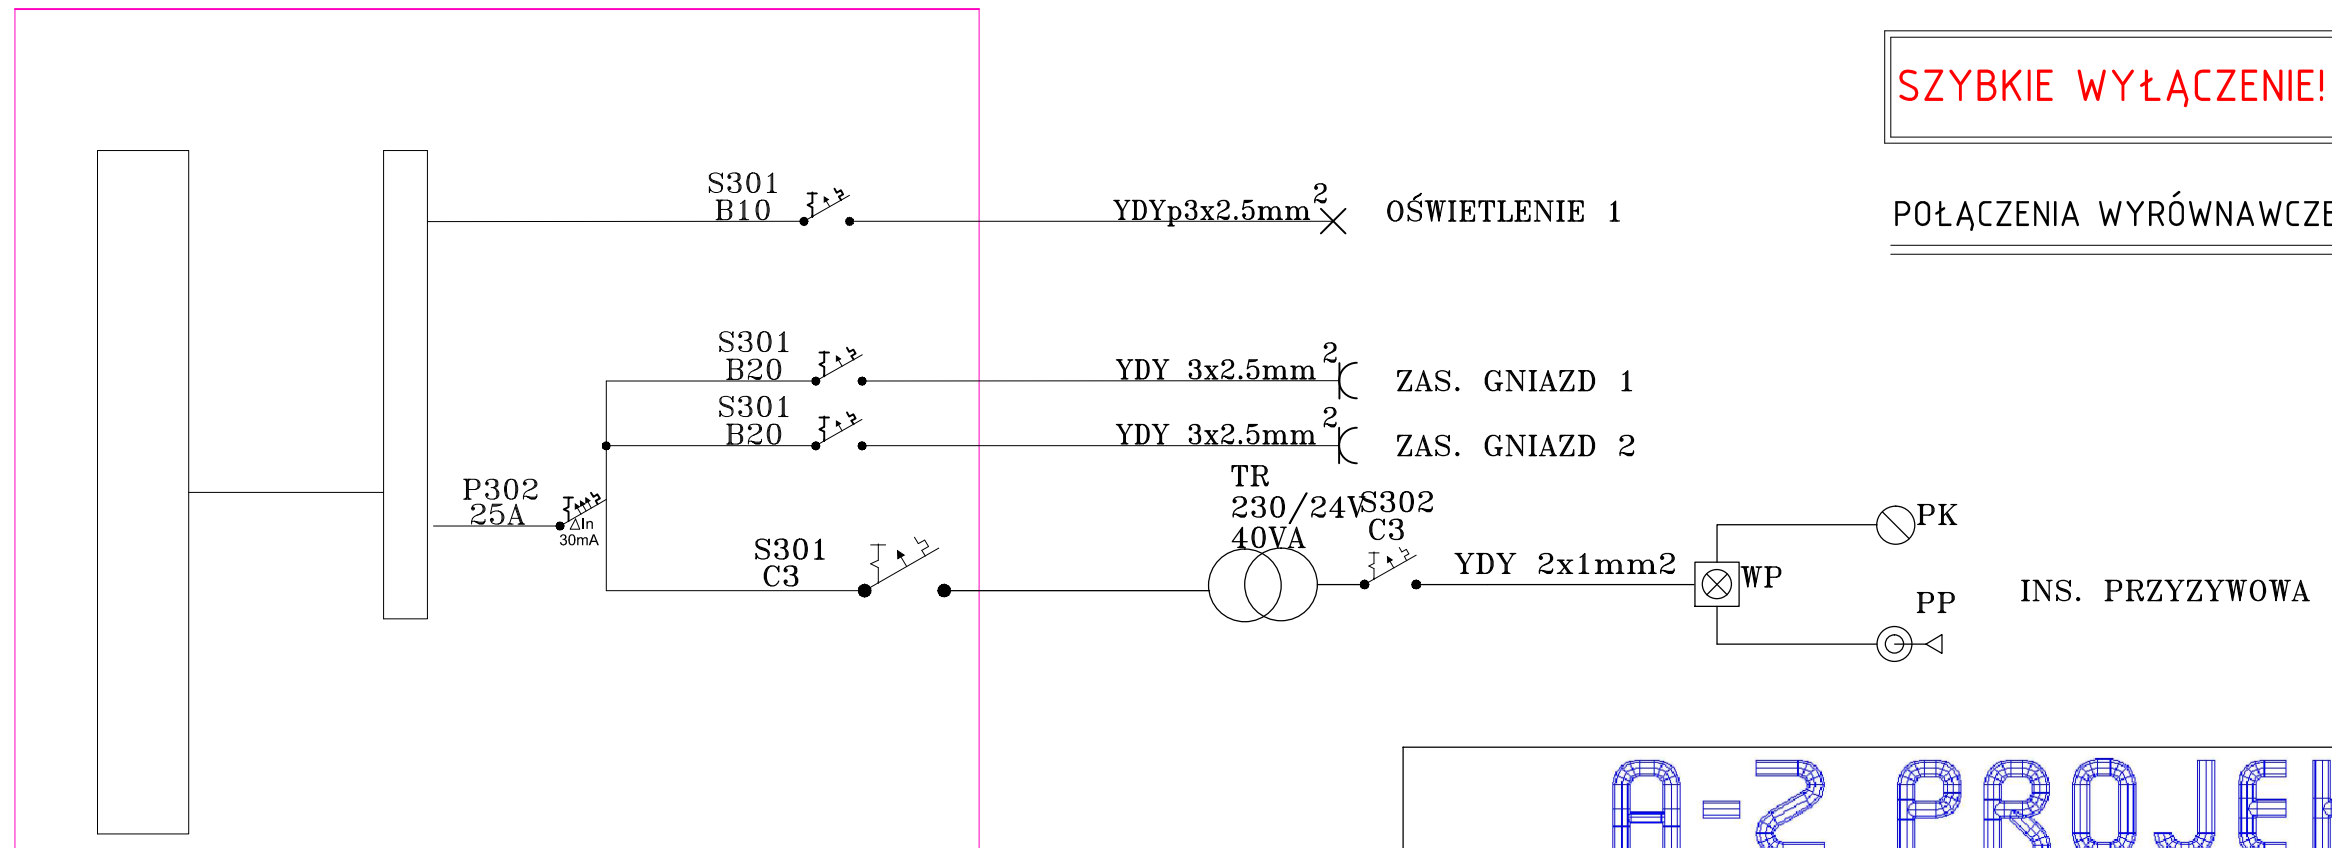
SZYBKIE WYŁĄCZENIE!

POŁĄCZENIA WYRÓWNAWCZE

S301
B10

YDYp3x2.5mm$^2$

OŚWIETLENIE 1

S301
B20

YDY 3x2.5mm$^2$

ZAS. GNIAZD 1

S301
B20

YDY 3x2.5mm$^2$

ZAS. GNIAZD 2

P302
25A
ΔIn
30mA

TR
230/24V
40VA

S302
C3

PK

S301
C3

YDY 2x1mm2

WP

PP

INS. PRZYZYWOWA

A-Z PROJE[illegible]